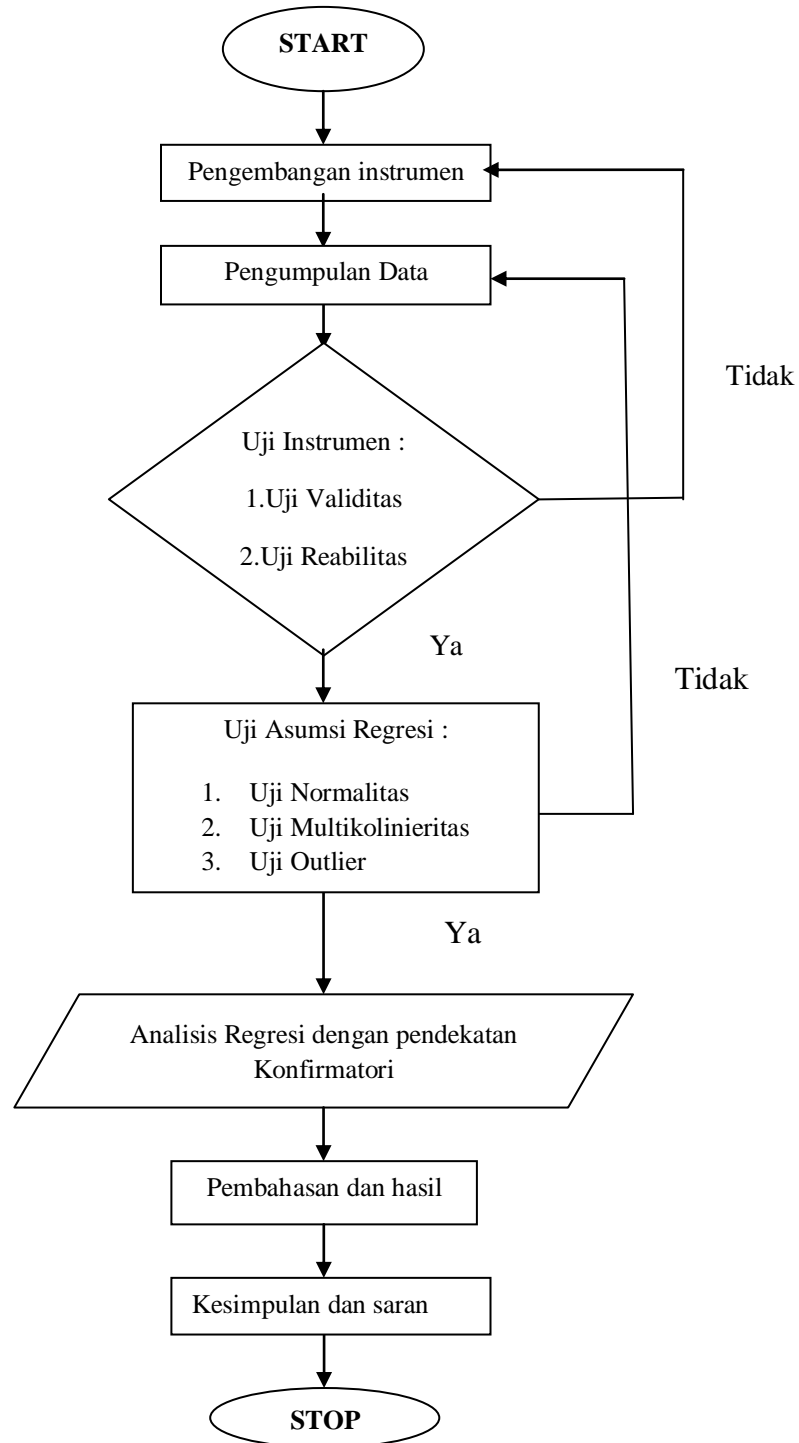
START

Pengembangan instrumen

Pengumpulan Data

Tidak

Uji Instrumen :

1.Uji Validitas

2.Uji Reabilitas

Ya

Tidak

Uji Asumsi Regresi :

1. Uji Normalitas
2. Uji Multikolinieritas
3. Uji Outlier

Ya

Analisis Regresi dengan pendekatan Konfirmatori

Pembahasan dan hasil

Kesimpulan dan saran

STOP